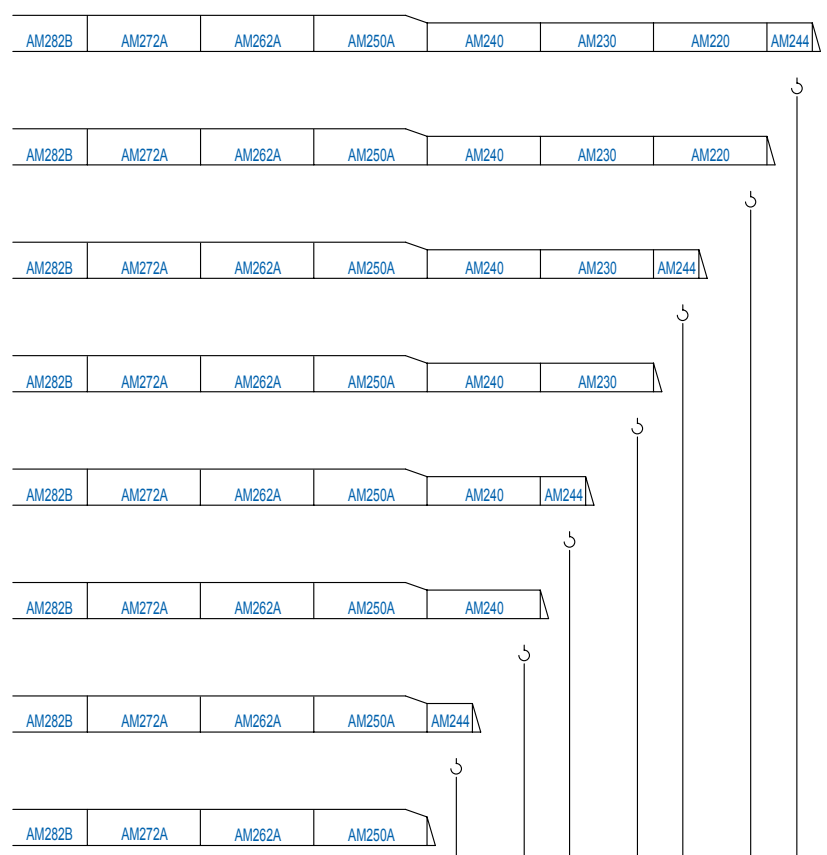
AM282B AM272A AM262A AM250A AM240 AM230 AM220 AM244

AM282B AM272A AM262A AM250A AM240 AM230 AM220

AM282B AM272A AM262A AM250A AM240 AM230 AM244

AM282B AM272A AM262A AM250A AM240 AM230

AM282B AM272A AM262A AM250A AM240 AM244

AM282B AM272A AM262A AM250A AM240

AM282B AM272A AM262A AM250A AM244

AM282B AM272A AM262A AM250A